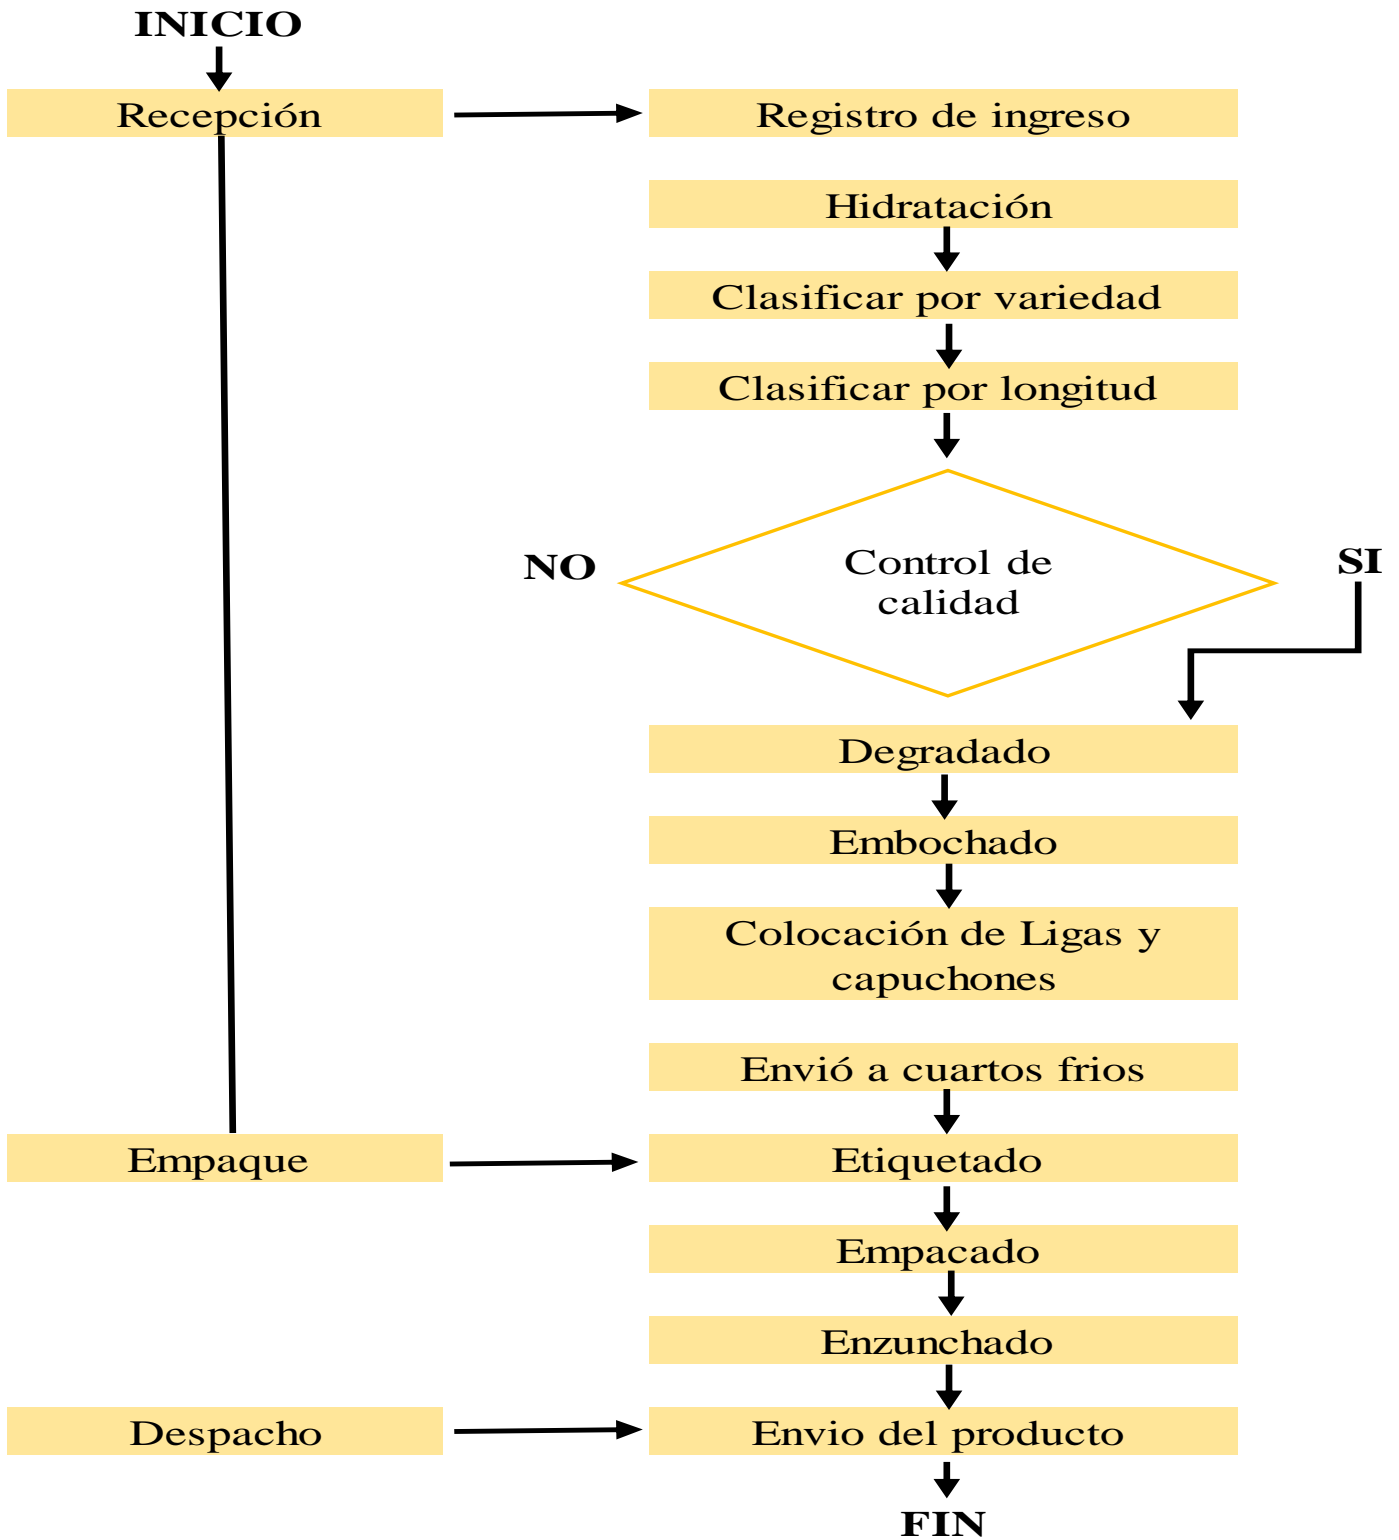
INICIO

Recepción

Registro de ingreso

Hidratación

Clasificar por variedad

Clasificar por longitud

NO

Control de calidad

SI

Degradado

Embochado

Colocación de Ligas y capuchones

Envió a cuartos frios

Empaque

Etiquetado

Empacado

Enzunchado

Despacho

Envio del producto

FIN